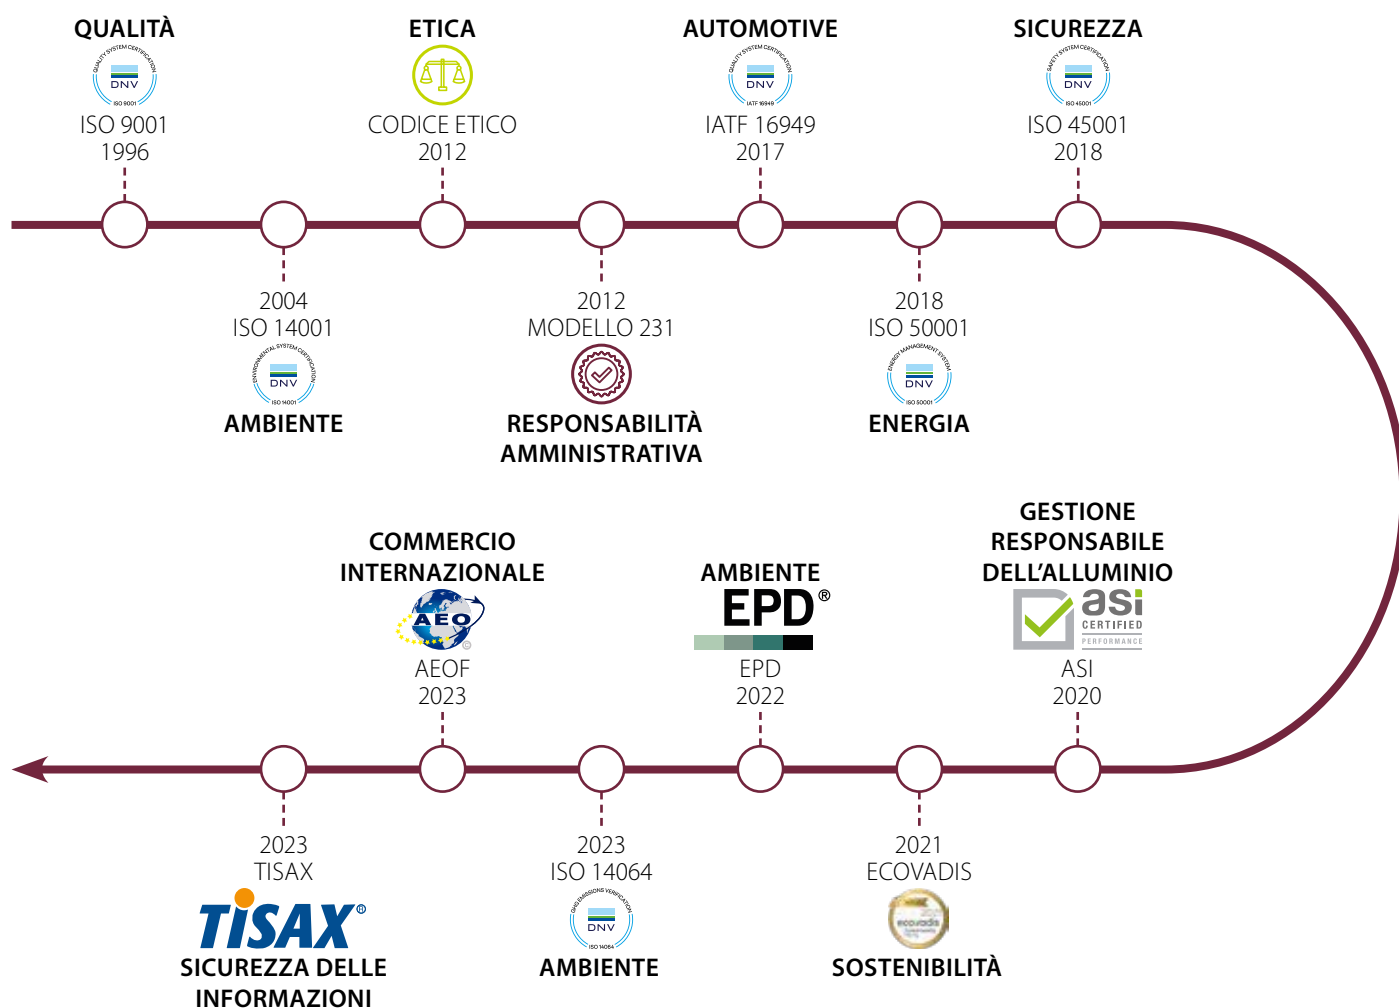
QUALITÀ
QUALITY SYSTEM CERTIFICATION
DNV
ISO 9001
ISO 9001
1996

ETICA
CODICE ETICO
2012

AUTOMOTIVE
QUALITY SYSTEM CERTIFICATION
DNV
IATF 16949
IATF 16949
2017

SICUREZZA
SAFETY SYSTEM CERTIFICATION
DNV
ISO 45001
ISO 45001
2018

2004
ISO 14001
ENVIRONMENTAL SYSTEM CERTIFICATION
DNV
ISO 14001
AMBIENTE

2012
MODELLO 231
RESPONSABILITÀ AMMINISTRATIVA

2018
ISO 50001
ENERGY MANAGEMENT SYSTEM
DNV
ISO 50001
ENERGIA

GESTIONE RESPONSABILE DELL’ALLUMINIO
asi
CERTIFIED
PERFORMANCE
ASI
2020

AMBIENTE
EPD®
EPD
2022

COMMERCIO INTERNAZIONALE
AEO
AEOF
2023

2021
ECOVADIS
ecovadis
SOSTENIBILITÀ

2023
ISO 14064
GHG EMISSIONS VERIFICATION
DNV
ISO 14064
AMBIENTE

2023
TISAX
TISAX®
SICUREZZA DELLE INFORMAZIONI